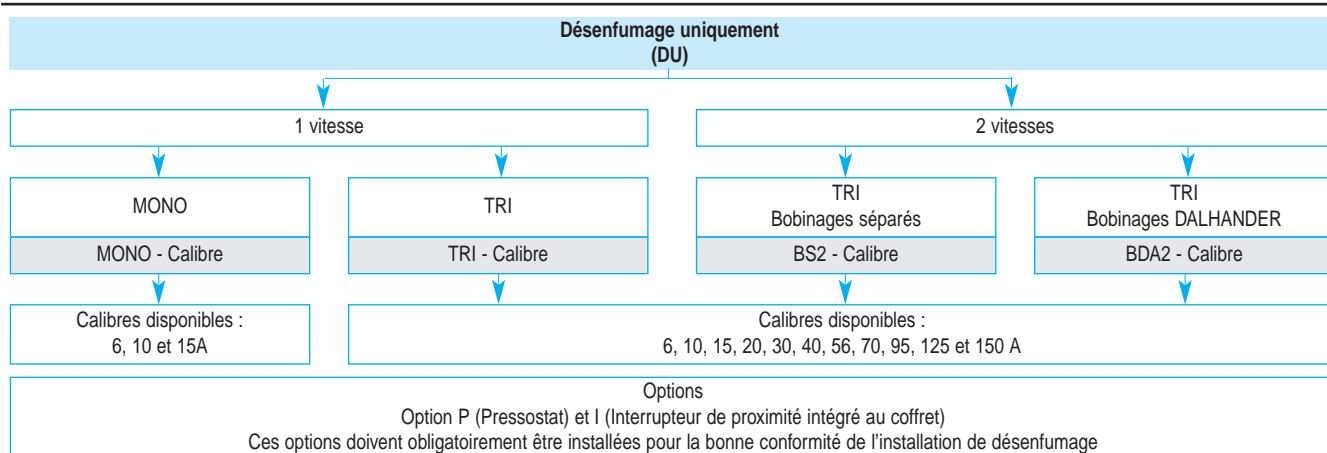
Désenfumage uniquement
(DU)

1 vitesse

2 vitesses

MONO

MONO - Calibre

TRI

TRI - Calibre

TRI
Bobinages séparés

BS2 - Calibre

TRI
Bobinages DALHANDER

BDA2 - Calibre

Calibres disponibles :
6, 10 et 15A

Calibres disponibles :
6, 10, 15, 20, 30, 40, 56, 70, 95, 125 et 150 A

Options
Option P (Pressostat) et I (Interrupteur de proximité intégré au coffret)
Ces options doivent obligatoirement être installées pour la bonne conformité de l'installation de désenfumage